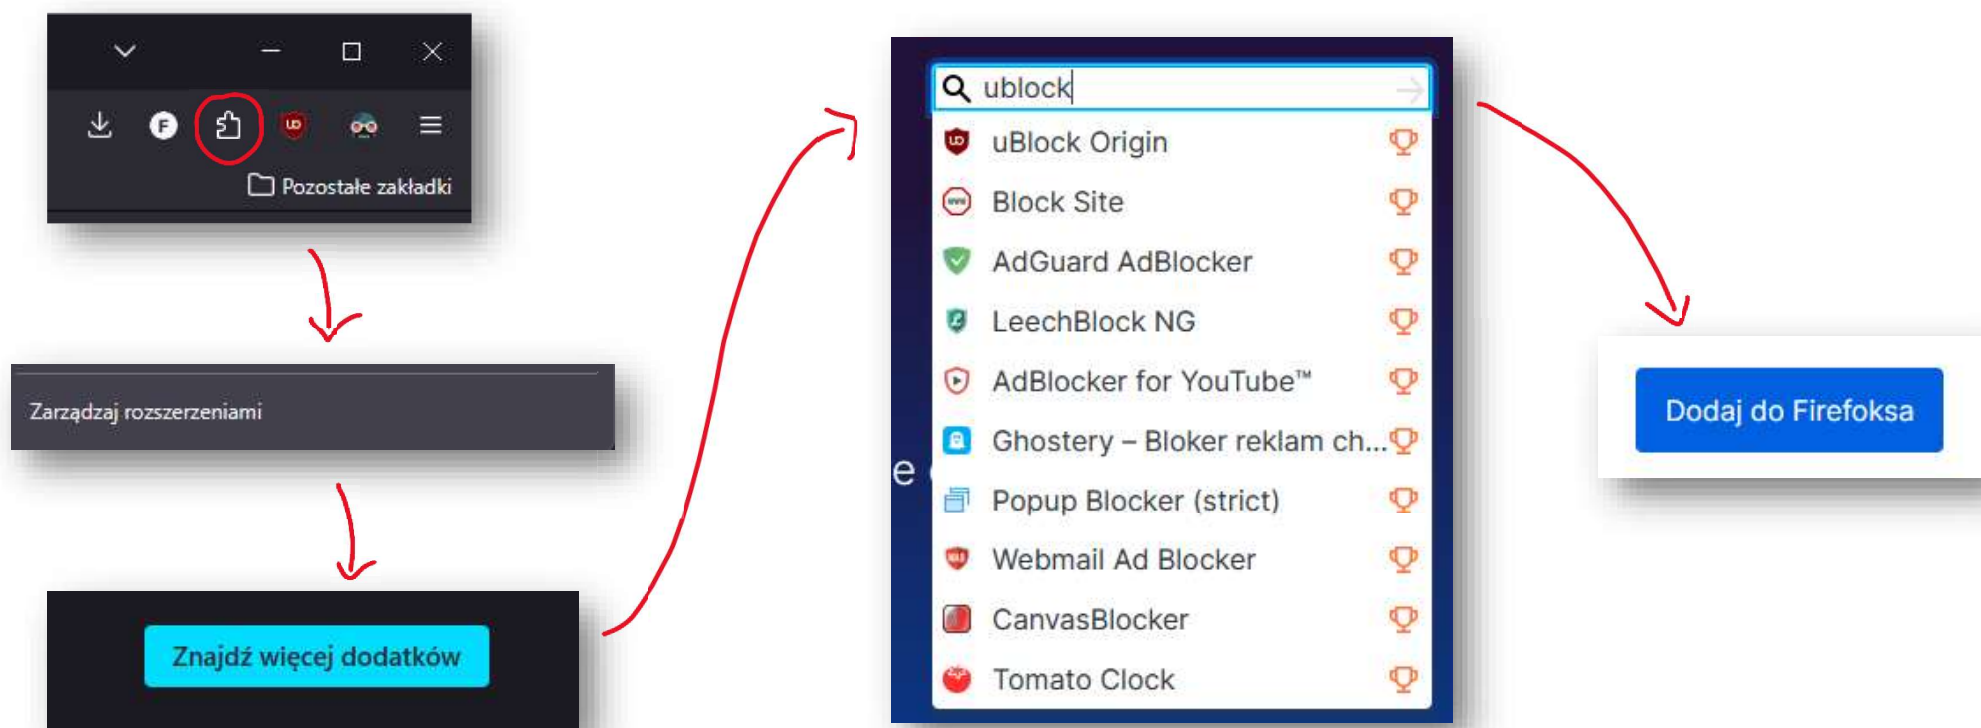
Pozostałe zakładki

Zarządzaj rozszerzeniami

Znajdź więcej dodatków

ublock

uBlock Origin

Block Site

AdGuard AdBlocker

LeechBlock NG

AdBlocker for YouTube™

Ghostery – Bloker reklam ch...

Popup Blocker (strict)

Webmail Ad Blocker

CanvasBlocker

Tomato Clock

e

Dodaj do Firefoksa